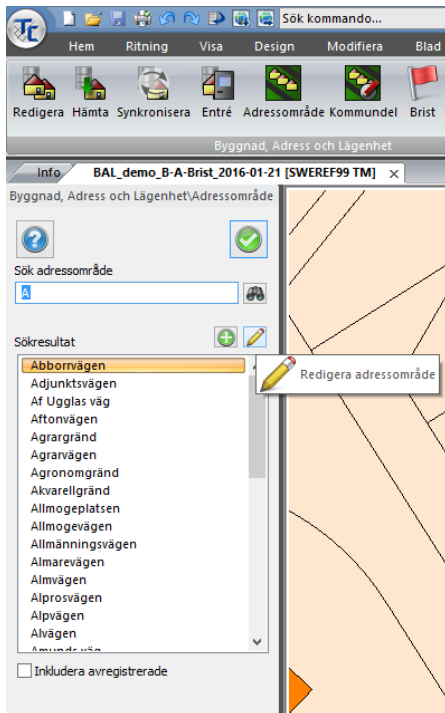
Sök kommando...

Hem Ritning Visa Design Modifiera Blad

Redigera Hämta Synkronisera Entré Adressområde Kommundel Brist

Byggnad, Adress och Lägenhet

Info BAL_demo_B-A-Brist_2016-01-21 [SWEREF99 TM] ×

Byggnad, Adress och Lägenhet\Adressområde

Sök adressområde

A

Sökresultat

Redigera adressområde

Abborrvägen
Adjunktsvägen
Af Ugglas väg
Aftonvägen
Agrargränd
Agrarvägen
Agronomgränd
Akvarellgränd
Allmogeplatsen
Allmogevägen
Allmänningsvägen
Almarevägen
Almvägen
Alprosvägen
Alpvägen
Alvägen
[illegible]

Inkludera avregistrerade